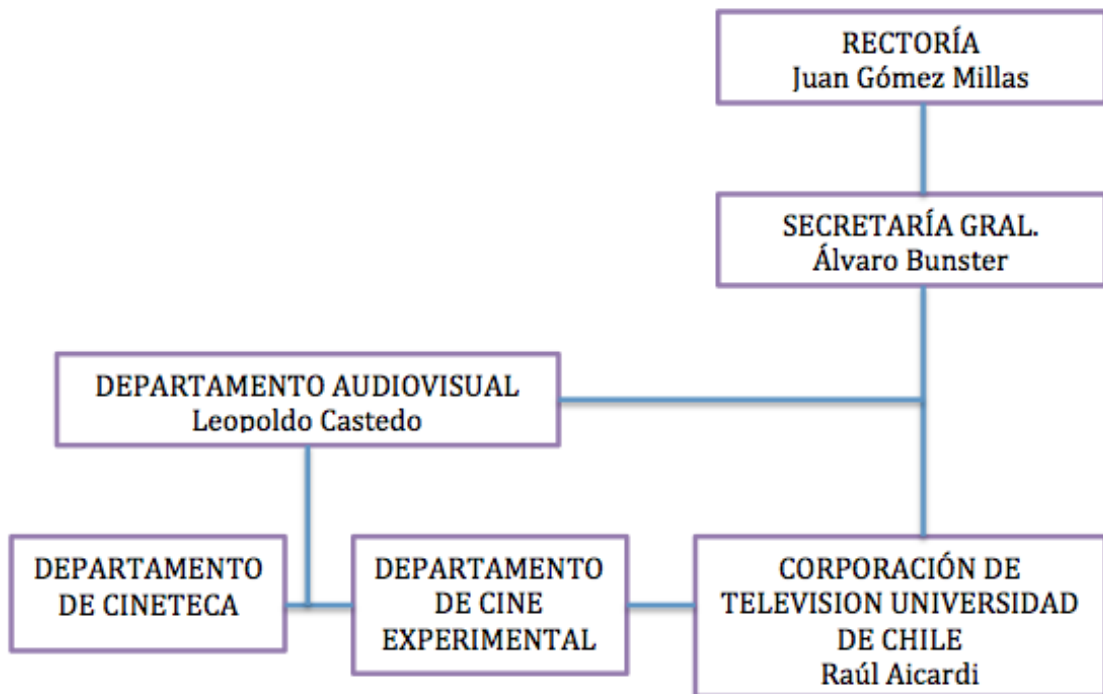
RECTORÍA
Juan Gómez Millas

SECRETARÍA GRAL.
Álvaro Bunster

DEPARTAMENTO AUDIOVISUAL
Leopoldo Castedo

DEPARTAMENTO DE CINETECA

DEPARTAMENTO DE CINE EXPERIMENTAL

CORPORACIÓN DE TELEVISION UNIVERSIDAD DE CHILE
Raúl Aicardi